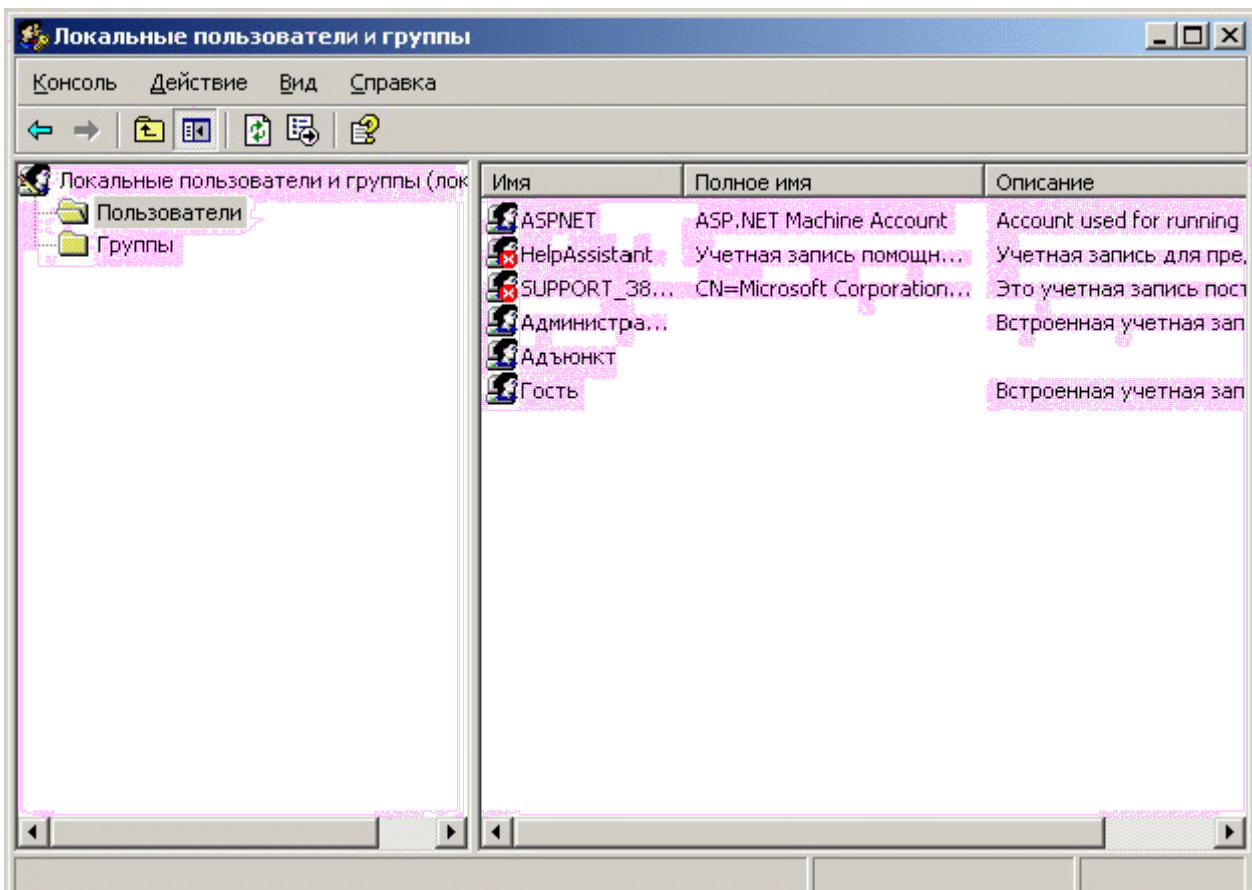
Локальные пользователи и группы

Консоль Действие Вид Справка

Локальные пользователи и группы (лок
Пользователи
Группы

| Имя | Полное имя | Описание |
|---|---|---|
| ASPNET | ASP.NET Machine Account | Account used for running |
| HelpAssistant | Учетная запись помощн... | Учетная запись для пре, |
| SUPPORT_38... | CN=Microsoft Corporation... | Это учетная запись пост |
| Администра... | | Встроенная учетная зап |
| Адъюнкт | | |
| Гость | | Встроенная учетная зап |